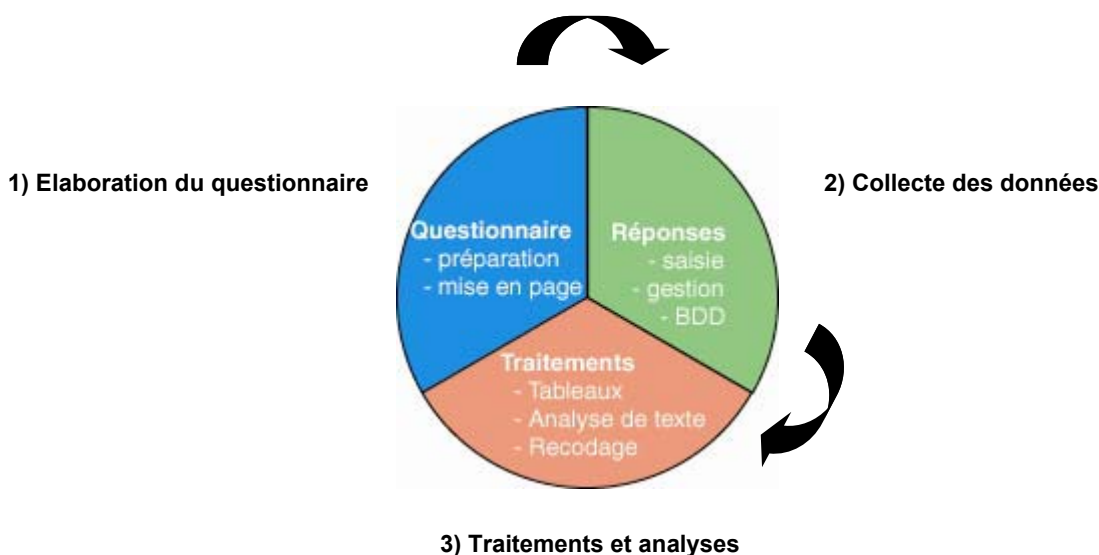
1) Elaboration du questionnaire

2) Collecte des données

Questionnaire
- préparation
- mise en page

Réponses
- saisie
- gestion
- BDD

Traitements
- Tableaux
- Analyse de texte
- Recodage

3) Traitements et analyses